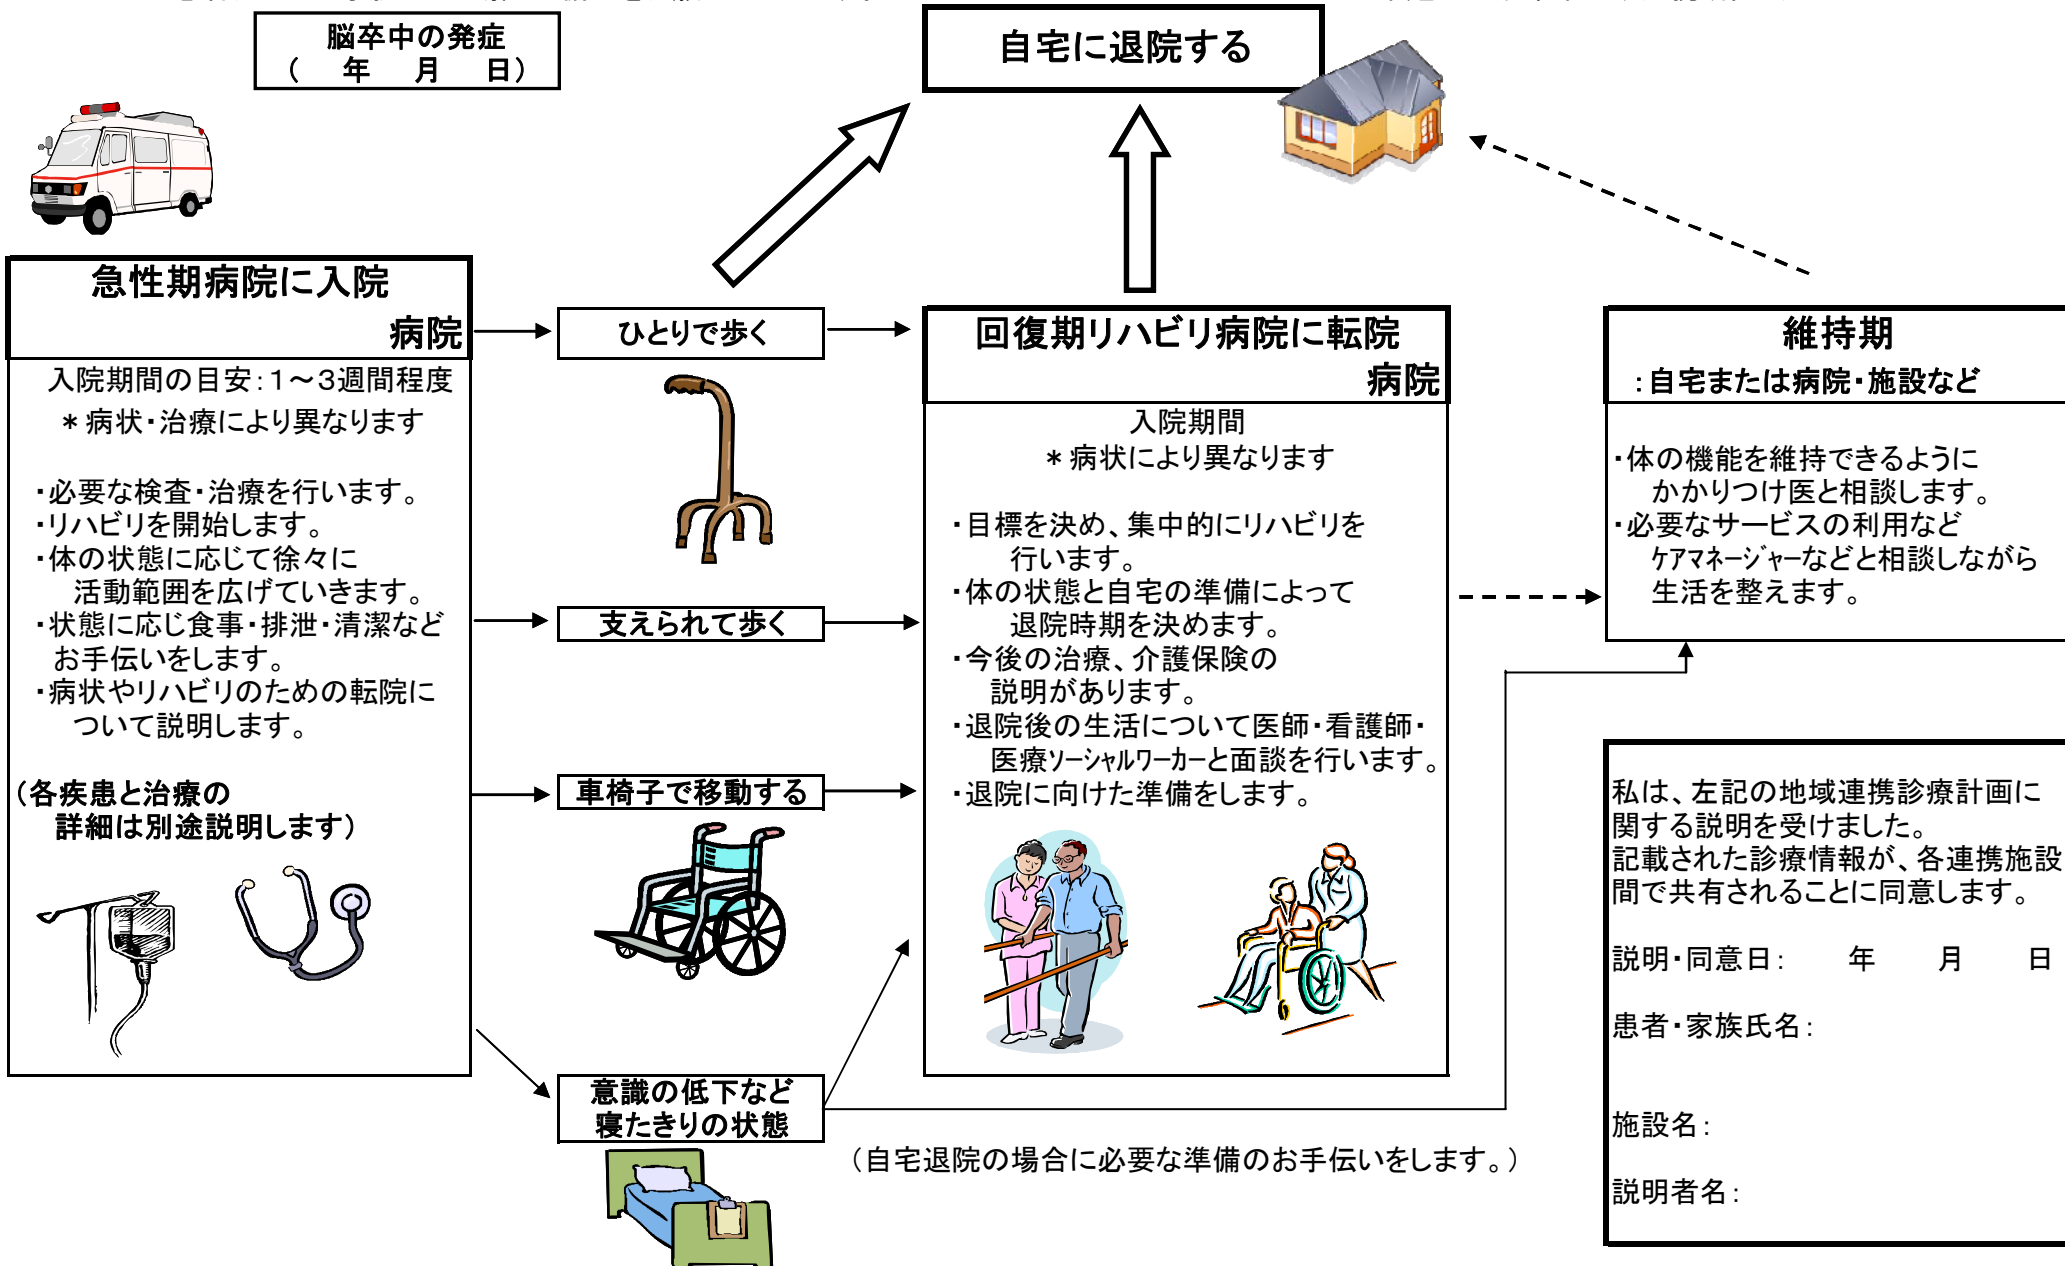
脳卒中の発症
（　年　月　日）

自宅に退院する

急性期病院に入院
病院

入院期間の目安：1～3週間程度
＊病状・治療により異なります

・必要な検査・治療を行います。
・リハビリを開始します。
・体の状態に応じて徐々に活動範囲を広げていきます。
・状態に応じ食事・排泄・清潔などお手伝いをします。
・病状やリハビリのための転院について説明します。

（各疾患と治療の詳細は別途説明します）

ひとりで歩く

支えられて歩く

車椅子で移動する

意識の低下など
寝たきりの状態

回復期リハビリ病院に転院
病院

入院期間
＊病状により異なります

・目標を決め、集中的にリハビリを行います。
・体の状態と自宅の準備によって退院時期を決めます。
・今後の治療、介護保険の説明があります。
・退院後の生活について医師・看護師・医療ソーシャルワーカーと面談を行います。
・退院に向けた準備をします。

（自宅退院の場合に必要な準備のお手伝いをします。）

維持期
：自宅または病院・施設など

・体の機能を維持できるようにかかりつけ医と相談します。
・必要なサービスの利用などケアマネージャーなどと相談しながら生活を整えます。

私は、左記の地域連携診療計画に関する説明を受けました。
記載された診療情報が、各連携施設間で共有されることに同意します。

説明・同意日：　年　月　日

患者・家族氏名：

施設名：

説明者名：